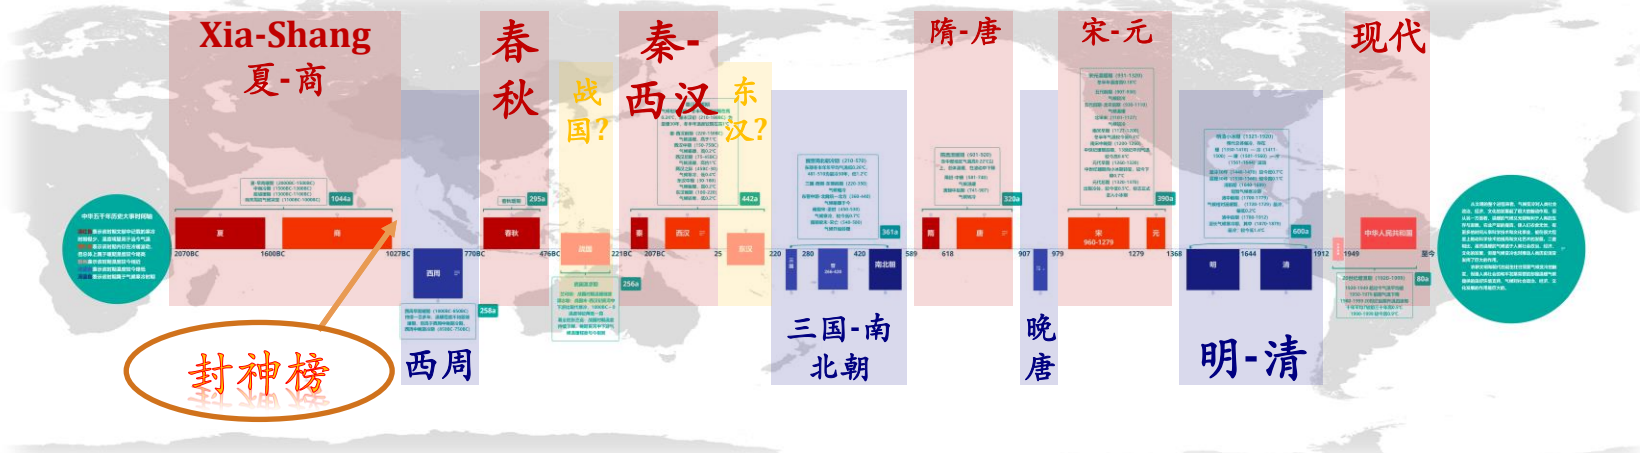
Xia-Shang
夏-商

春
秋

战
国?

秦-
西汉

东
汉?

隋-唐

宋-元

现代

中华五千年历史大事时间轴

夏
商
1044a
295a
春秋
442a
战国
256a
秦
西汉
东汉
361a
南北朝
320a
隋
唐
宋
960-1279
元
390a
明
清
600a
80a
中华人民共和国
西周
258a

2070BC
1600BC
1027BC
770BC
476BC
221BC
207BC
25
220
280
420
589
618
907
979
1279
1368
1644
1912
1949
至今

封神榜

西周

三国-南
北朝

晚
唐

明-清